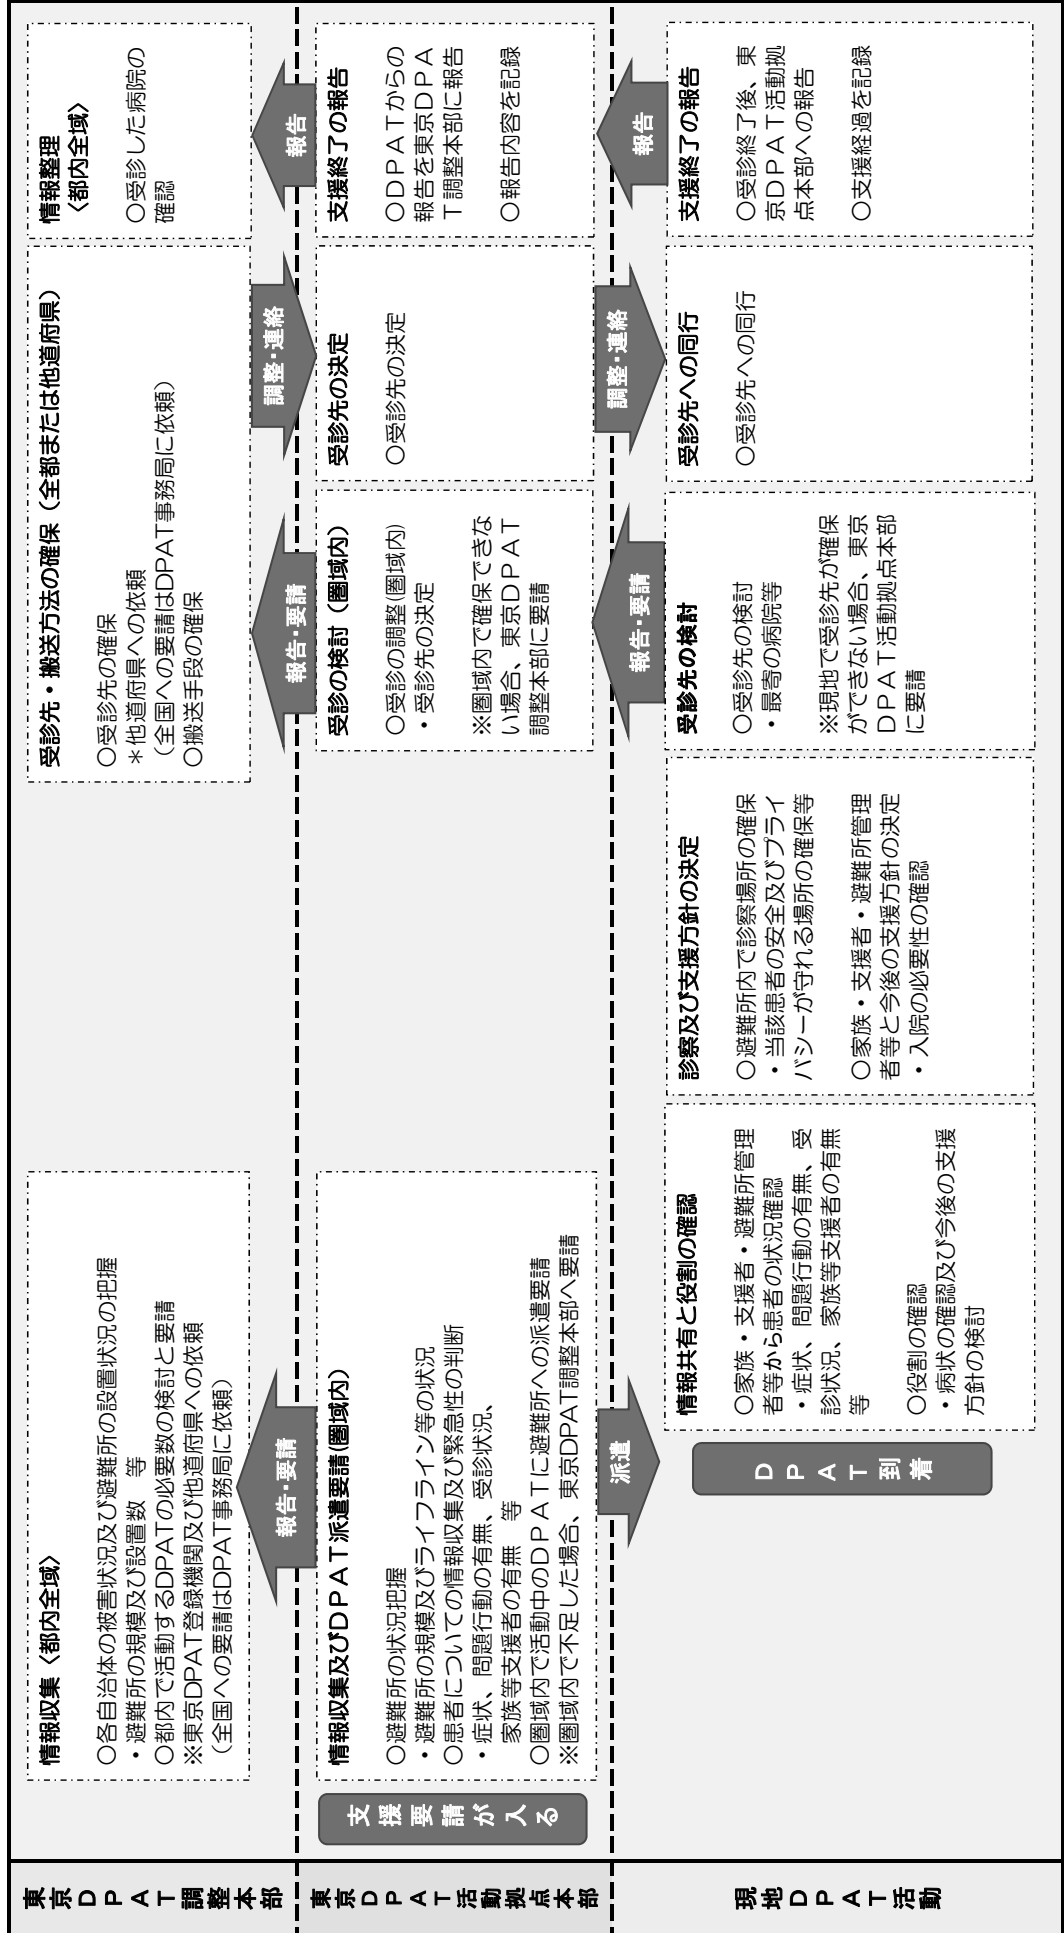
東京DPAT調整本部

情報収集〈都内全域〉
○各自治体の被害状況及び避難所の設置状況の把握
・避難所の規模及び設置数　等
○都内で活動するDPATの必要数の検討と要請
○東京DPAT登録機関及び他道府県への依頼
※東京DPAT登録機関及び他道府県への依頼
（全国への要請はDPAT事務局に依頼）

報告・要請

受診先・搬送方法の確保（全都または他道府県）
○受診先の確保
＊他道府県への依頼
（全国への要請はDPAT事務局に依頼）
○搬送手段の確保

報告・要請

調整・連絡

情報整理〈都内全域〉
○受診した病院の確認

報告

東京DPAT活動拠点本部

支援要請が入る

情報収集及びＤＰＡＴ派遣要請(圏域内)
○避難所の状況把握
・避難所の規模及びライフライン等の状況
○患者についての情報収集及び緊急性の判断
・症状、問題行動の有無、受診状況、家族等支援者の有無　等
○圏域内で活動中のＤＰＡＴに避難所への派遣要請
※圏域内で不足した場合、東京DPAT調整本部へ要請

受診の検討（圏域内）
○受診の調整(圏域内)
・受診先の決定
※圏域内で確保できない場合、東京ＤＰＡＴ調整本部に要請

受診先の決定
○受診先の決定

支援終了の報告
○ＤＰＡＴからの報告を東京ＤＰＡＴ調整本部に報告
○報告内容を記録

派遣

報告・要請

調整・連絡

報告

現地ＤＰＡＴ活動

ＤＰＡＴ到着

情報共有と役割の確認
○家族・支援者・避難所管理者等から患者の状況確認
・症状、問題行動の有無、受診状況、家族等支援者の有無等
○役割の確認
・病状の確認及び今後の支援方針の検討

診察及び支援方針の決定
○避難所内で診察場所の確保
・当該患者の安全及びプライバシーが守れる場所の確保等
○家族・支援者・避難所管理者等と今後の支援方針の決定
・入院の必要性の確認

受診先の検討
○受診先の検討
・最寄の病院等
※現地で受診先が確保ができない場合、東京ＤＰＡＴ活動拠点本部に要請

受診先への同行
○受診先への同行

支援終了の報告
○受診終了後、東京ＤＰＡＴ活動拠点本部への報告
○支援経過を記録